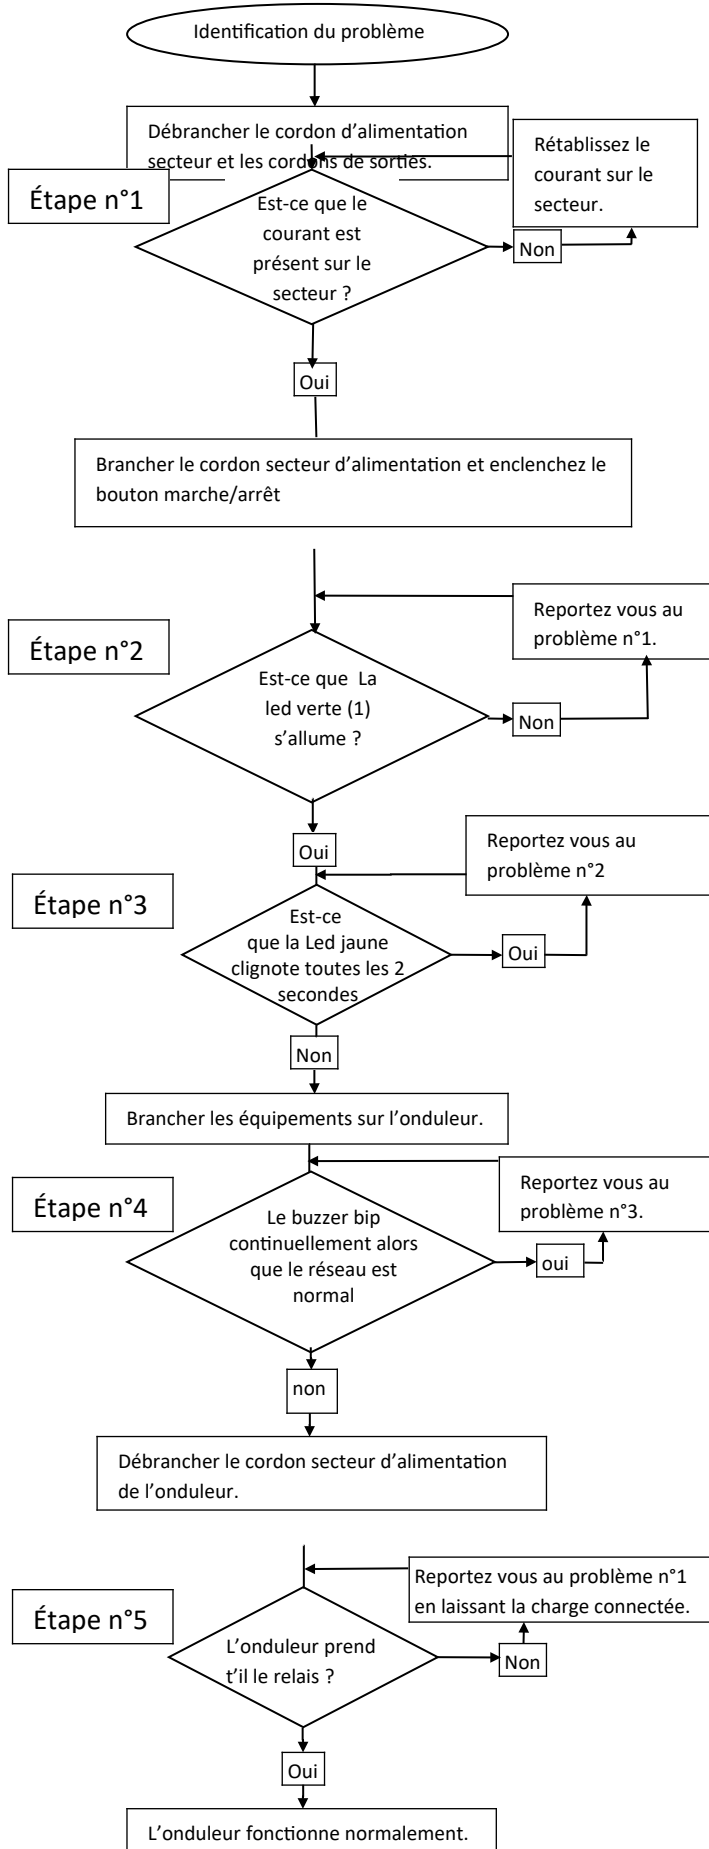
Identification du problème

Débrancher le cordon d'alimentation secteur et les cordons de sorties.

Rétablissez le courant sur le secteur.

Étape n°1

Est-ce que le courant est présent sur le secteur ?

Non

Oui

Brancher le cordon secteur d'alimentation et enclenchez le bouton marche/arrêt

Reportez vous au problème n°1.

Étape n°2

Est-ce que La led verte (1) s'allume ?

Non

Oui

Reportez vous au problème n°2

Étape n°3

Est-ce que la Led jaune clignote toutes les 2 secondes

Oui

Non

Brancher les équipements sur l'onduleur.

Reportez vous au problème n°3.

Étape n°4

Le buzzer bip continuellement alors que le réseau est normal

oui

non

Débrancher le cordon secteur d'alimentation de l'onduleur.

Reportez vous au problème n°1 en laissant la charge connectée.

Étape n°5

L'onduleur prend t'il le relais ?

Non

Oui

L'onduleur fonctionne normalement.